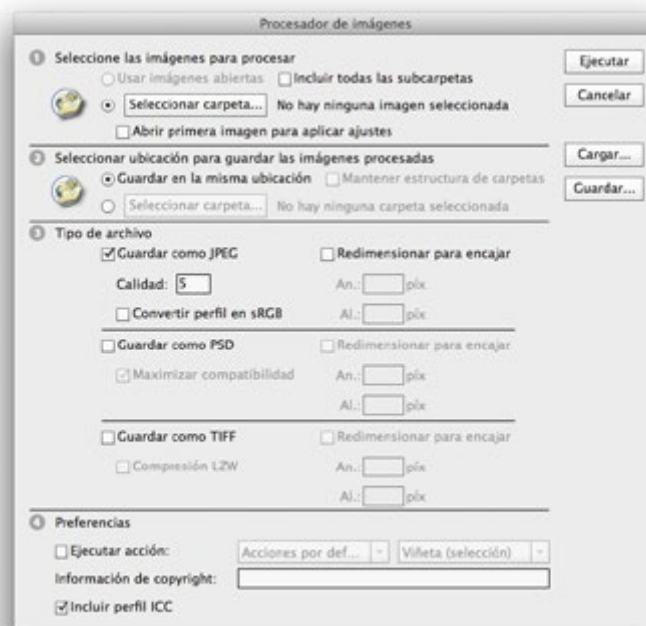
Procesador de imágenes

Seleccione las imágenes para procesar
Usar imágenes abiertas
Incluir todas las subcarpetas
Seleccionar carpeta...
No hay ninguna imagen seleccionada
Abrir primera imagen para aplicar ajustes

Seleccionar ubicación para guardar las imágenes procesadas
Guardar en la misma ubicación
Mantener estructura de carpetas
Seleccionar carpeta...
No hay ninguna carpeta seleccionada

Tipo de archivo
Guardar como JPEG
Redimensionar para encajar
Calidad: 5
An.: píx
Convertir perfil en sRGB
Al.: píx
Guardar como PSD
Redimensionar para encajar
Maximizar compatibilidad
An.: píx
Al.: píx
Guardar como TIFF
Redimensionar para encajar
Compresión LZW
An.: píx
Al.: píx

Preferencias
Ejecutar acción:
Acciones por def...
Viñeta (selección)
Información de copyright:
Incluir perfil ICC

Ejecutar
Cancelar
Cargar...
Guardar...